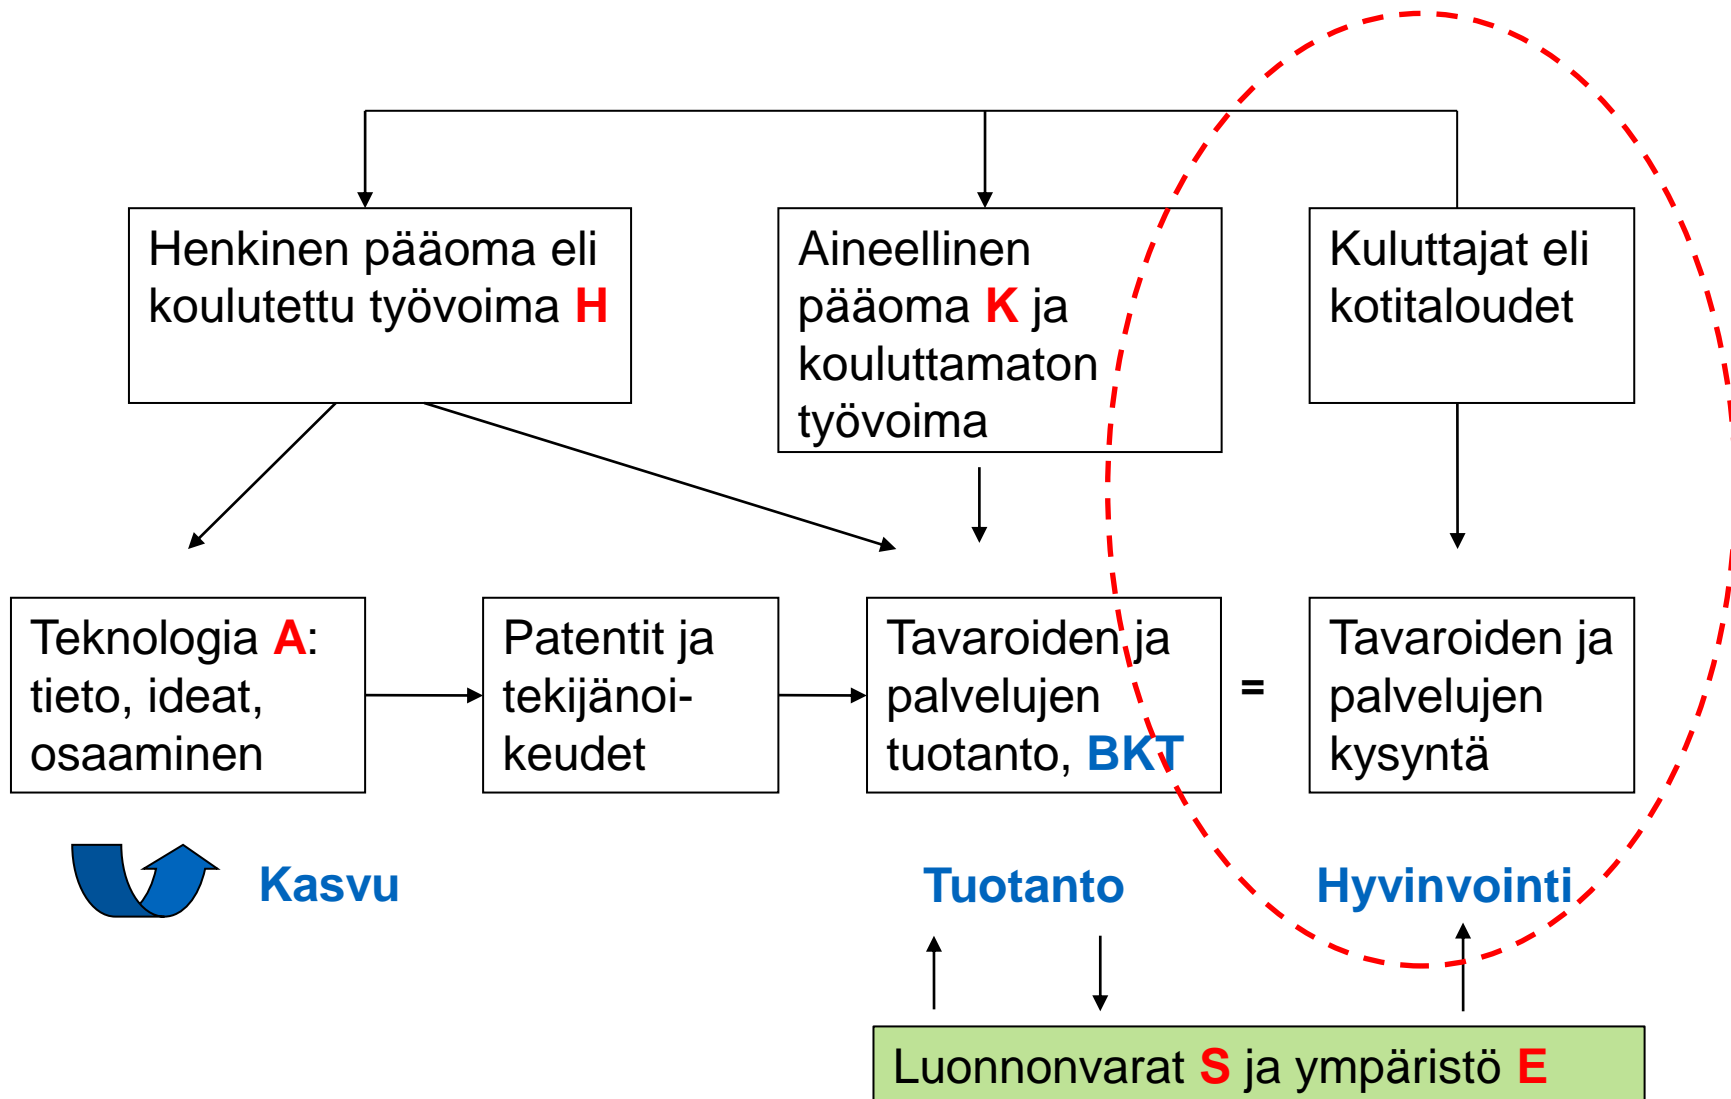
Henkinen pääoma eli koulutettu työvoima H

Aineellinen pääoma K ja kouluttamaton työvoima

Kuluttajat eli kotitaloudet

Teknologia A: tieto, ideat, osaaminen

Patentit ja tekijänoikeudet

Tavaroiden ja palvelujen tuotanto, BKT

=

Tavaroiden ja palvelujen kysyntä

Kasvu

Tuotanto

Hyvinvointi

Luonnonvarat S ja ympäristö E